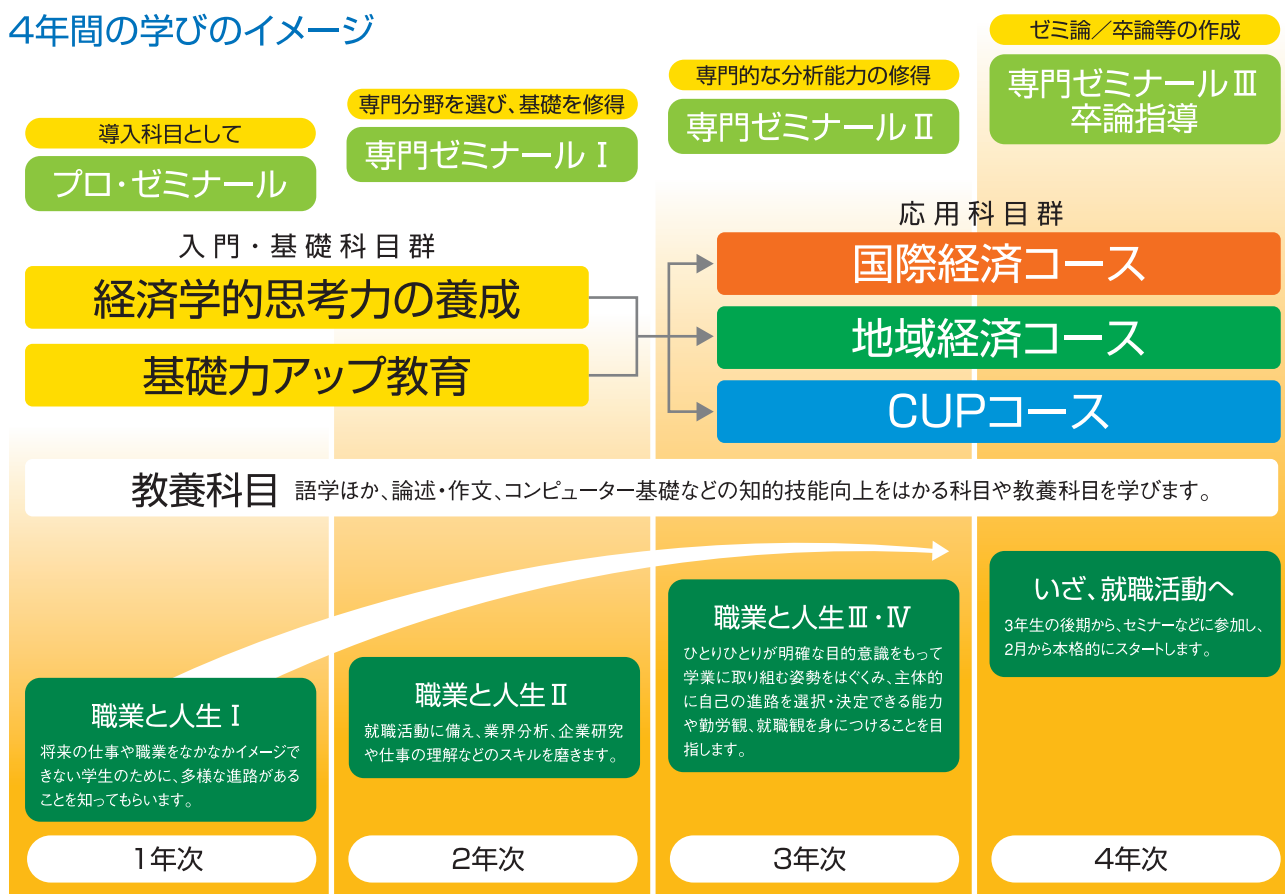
4年間の学びのイメージ

導入科目として
プロ・ゼミナール

専門分野を選び、基礎を修得
専門ゼミナールⅠ

専門的な分析能力の修得
専門ゼミナールⅡ

ゼミ論／卒論等の作成
専門ゼミナールⅢ
卒論指導

入門・基礎科目群
経済学的思考力の養成
基礎力アップ教育

応用科目群
国際経済コース
地域経済コース
CUPコース

教養科目 語学ほか、論述・作文、コンピューター基礎などの知的技能向上をはかる科目や教養科目を学びます。

職業と人生Ⅰ
将来の仕事や職業をなかなかイメージできない学生のために、多様な進路があることを知ってもらいます。

職業と人生Ⅱ
就職活動に備え、業界分析、企業研究や仕事の理解などのスキルを磨きます。

職業と人生Ⅲ・Ⅳ
ひとりひとりが明確な目的意識をもって学業に取り組む姿勢をはぐくみ、主体的に自己の進路を選択・決定できる能力や勤労観、就職観を身につけることを目指します。

いざ、就職活動へ
3年生の後期から、セミナーなどに参加し、2月から本格的にスタートします。

1年次
2年次
3年次
4年次